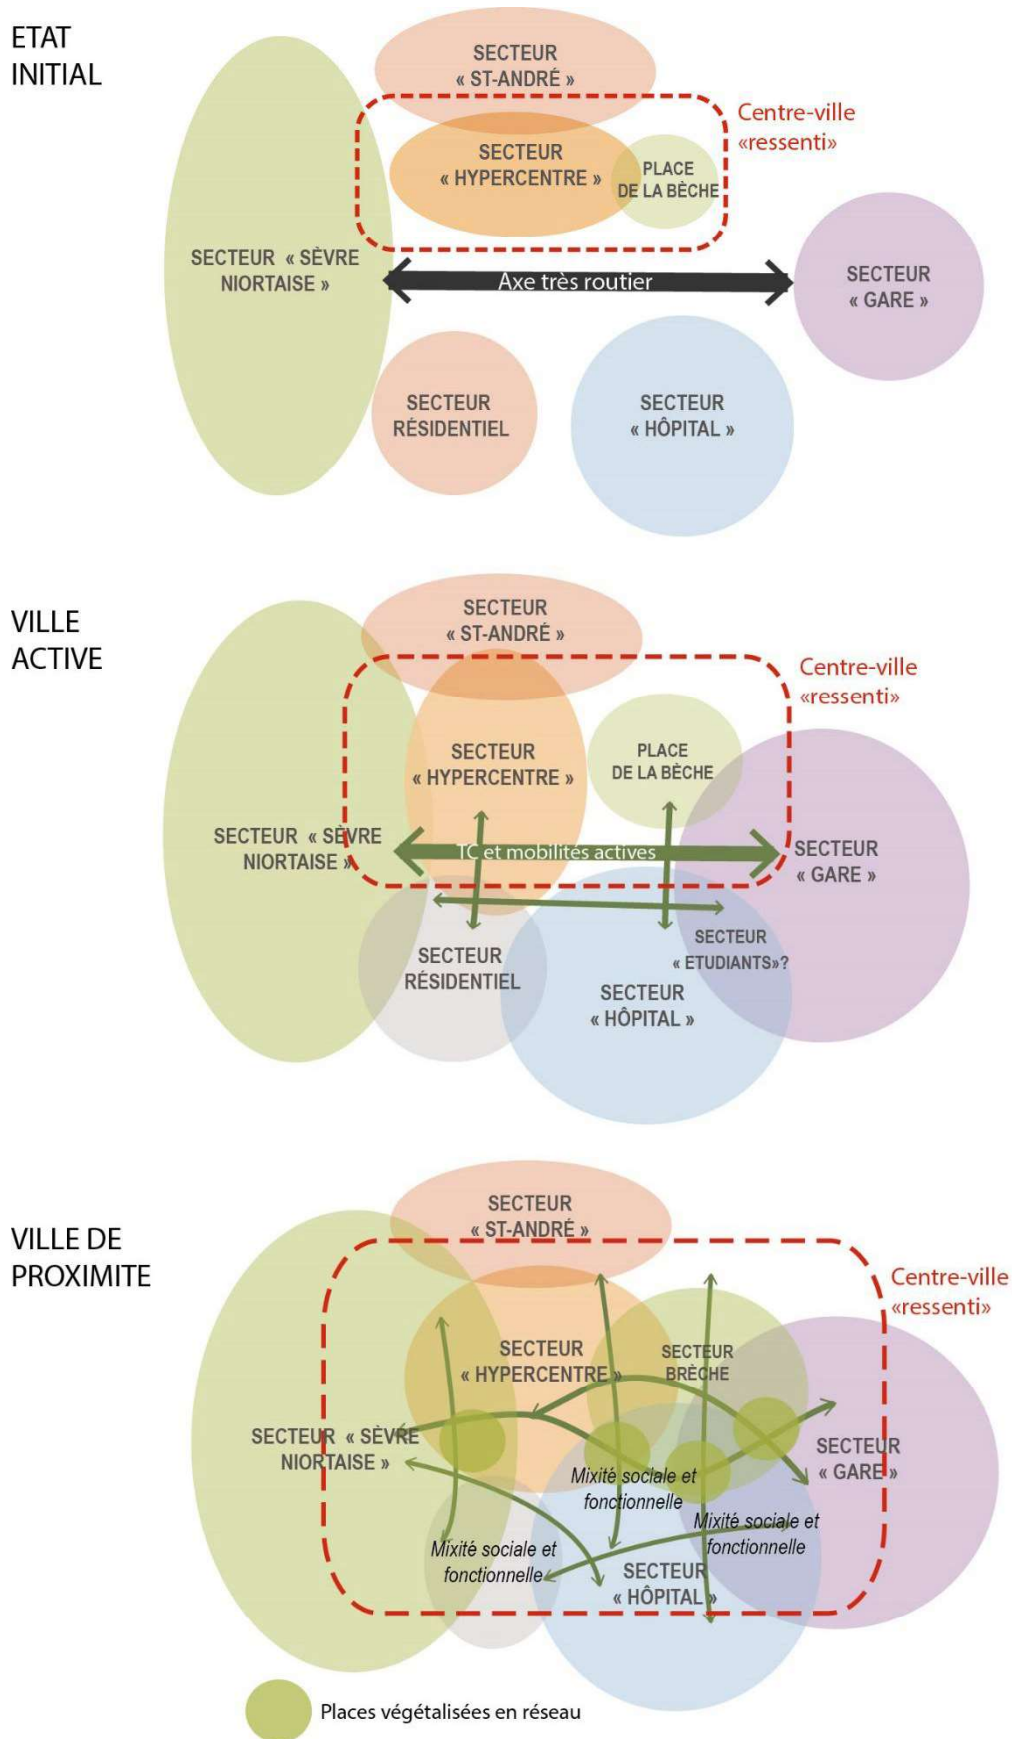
ETAT INITIAL

SECTEUR « ST-ANDRÉ »

Centre-ville «ressenti»

SECTEUR « HYPERCENTRE »

PLACE DE LA BÈCHE

SECTEUR « SÈVRE NIORTAISE »

Axe très routier

SECTEUR « GARE »

SECTEUR RÉSIDENTIEL

SECTEUR « HÔPITAL »

VILLE ACTIVE

SECTEUR « ST-ANDRÉ »

Centre-ville «ressenti»

SECTEUR « HYPERCENTRE »

PLACE DE LA BÈCHE

SECTEUR « SÈVRE NIORTAISE »

TC et mobilités actives

SECTEUR « GARE »

SECTEUR « ETUDIANTS»?

SECTEUR RÉSIDENTIEL

SECTEUR « HÔPITAL »

VILLE DE PROXIMITE

SECTEUR « ST-ANDRÉ »

Centre-ville «ressenti»

SECTEUR « HYPERCENTRE »

SECTEUR BRÈCHE

SECTEUR « SÈVRE NIORTAISE »

SECTEUR « GARE »

Mixité sociale et fonctionnelle

Mixité sociale et fonctionnelle

Mixité sociale et fonctionnelle

SECTEUR « HÔPITAL »

Places végétalisées en réseau